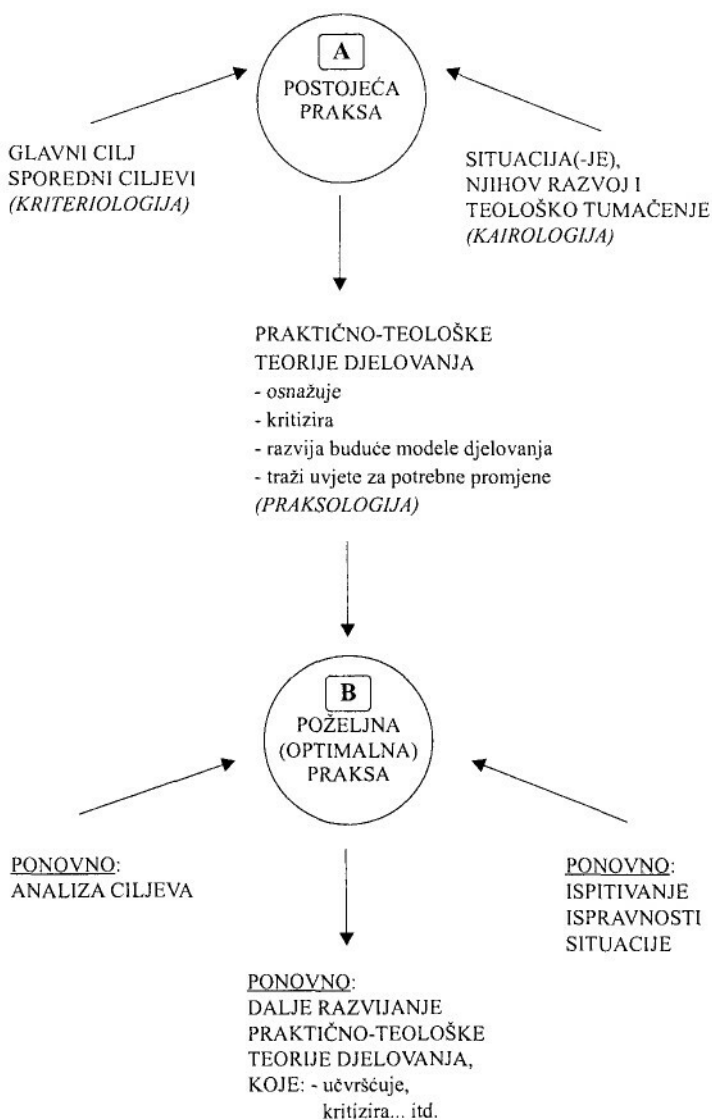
A
POSTOJEĆA PRAKSA

GLAVNI CILJ
SPOREDNI CILJEVI
(KRITERIOLOGIJA)

SITUACIJA(-JE), NJIHOV RAZVOJ I TEOLOŠKO TUMAČENJE
(KAIROLOGIJA)

PRAKTIČNO-TEOLOŠKE TEORIJE DJELOVANJA
- osnažuje
- kritizira
- razvija buduće modele djelovanja
- traži uvjete za potrebne promjene
(PRAKSOLOGIJA)

B
POŽELJNA (OPTIMALNA) PRAKSA

PONOVNO:
ANALIZA CILJEVA

PONOVNO:
ISPITIVANJE ISPRAVNOSTI SITUACIJE

PONOVNO:
DALJE RAZVIJANJE PRAKTIČNO-TEOLOŠKE TEORIJE DJELOVANJA, KOJE: - učvršćuje, kritizira... itd.